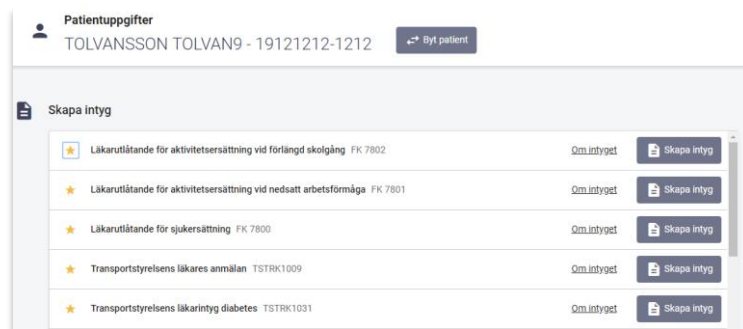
Patientuppgifter
TOLVANSSON TOLVAN9 - 19121212-1212

Byt patient

Skapa intyg

| | | | |
|---|---|---|---|
| ★ | Läkarutlåtande för aktivitetsersättning vid förlängd skolgång FK 7802 | Om intyget | Skapa intyg |
| ★ | Läkarutlåtande för aktivitetsersättning vid nedsatt arbetsförmåga FK 7801 | Om intyget | Skapa intyg |
| ★ | Läkarutlåtande för sjukersättning FK 7800 | Om intyget | Skapa intyg |
| ★ | Transportstyrelsens läkares anmälan TSTRK1009 | Om intyget | Skapa intyg |
| ★ | Transportstyrelsens läkarintyg diabetes TSTRK1031 | Om intyget | Skapa intyg |